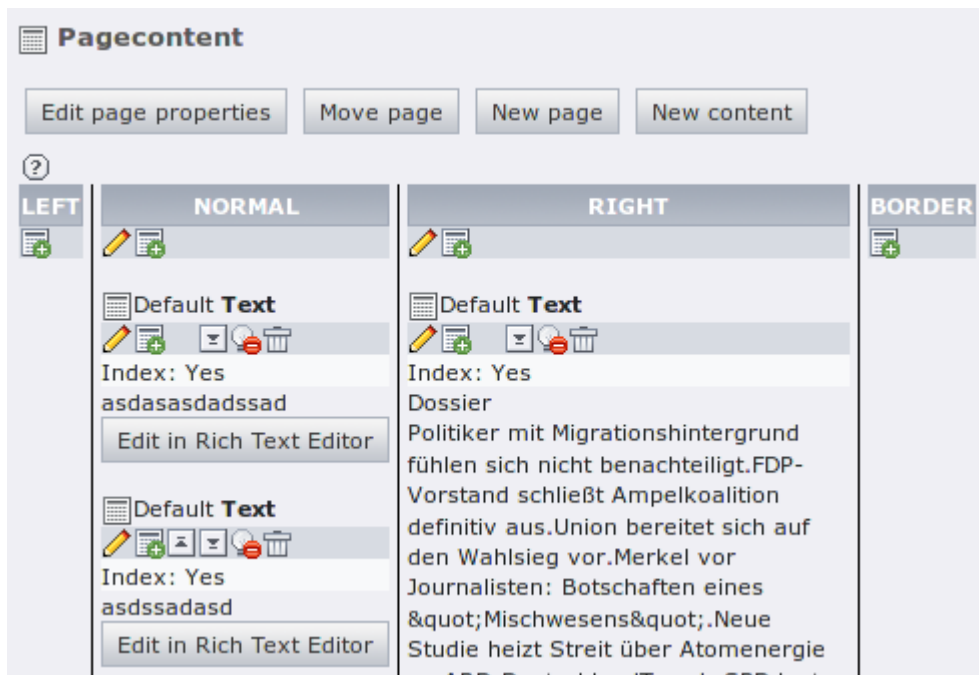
Pagecontent

Edit page properties | Move page | New page | New content

?

LEFT

NORMAL

Default **Text**

Index: Yes

asdasasdadssad

Edit in Rich Text Editor

Default **Text**

Index: Yes

asdssadasd

Edit in Rich Text Editor

RIGHT

Default **Text**

Index: Yes

Dossier

Politiker mit Migrationshintergrund fühlen sich nicht benachteiligt.FDP-Vorstand schließt Ampelkoalition definitiv aus.Union bereitet sich auf den Wahlsieg vor.Merkel vor Journalisten: Botschaften eines &quot;Mischwesens&quot;.Neue Studie heizt Streit über Atomenergie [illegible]

BORDER